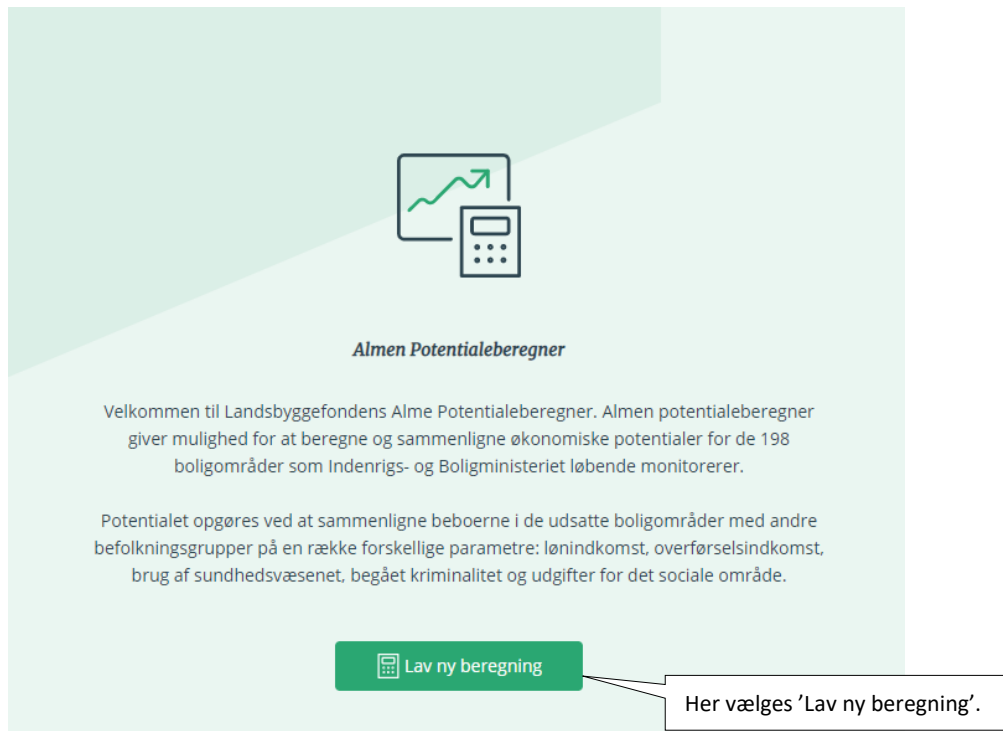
Almen Potentialeberegner

Velkommen til Landsbyggefondens Alme Potentialeberegner. Almen potentialeberegner giver mulighed for at beregne og sammenligne økonomiske potentialer for de 198 boligområder som Indenrigs- og Boligministeriet løbende monitorerer.

Potentialet opgøres ved at sammenligne beboerne i de udsatte boligområder med andre befolkningsgrupper på en række forskellige parametre: lønindkomst, overførselsindkomst, brug af sundhedsvæsenet, begået kriminalitet og udgifter for det sociale område.

Lav ny beregning

Her vælges 'Lav ny beregning'.